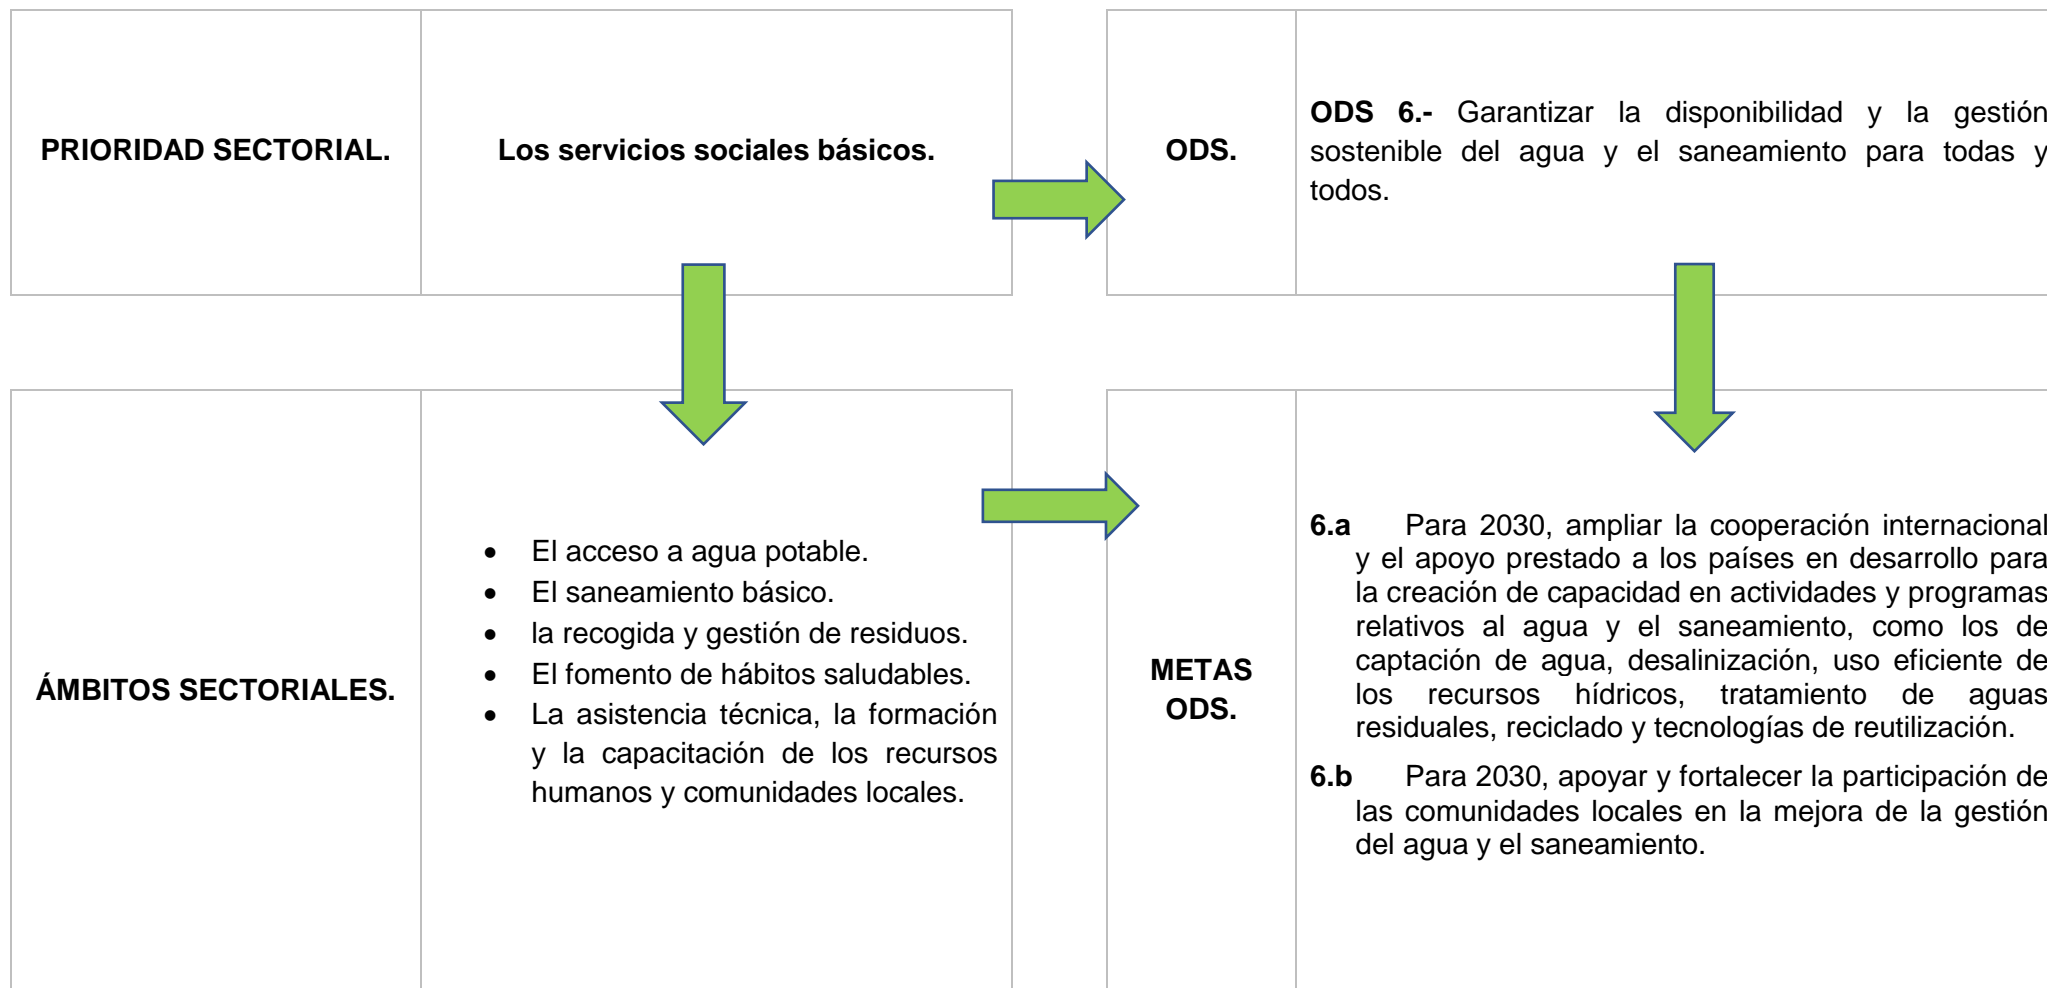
| PRIORIDAD SECTORIAL. | Los servicios sociales básicos. |
|---|---|

| ODS. | **ODS 6.-** Garantizar la disponibilidad y la gestión sostenible del agua y el saneamiento para todas y todos. |
|---|---|

| ÁMBITOS SECTORIALES. | • El acceso a agua potable. • El saneamiento básico. • la recogida y gestión de residuos. • El fomento de hábitos saludables. • La asistencia técnica, la formación y la capacitación de los recursos humanos y comunidades locales. |
|---|---|

| METAS ODS. | **6.a** Para 2030, ampliar la cooperación internacional y el apoyo prestado a los países en desarrollo para la creación de capacidad en actividades y programas relativos al agua y el saneamiento, como los de captación de agua, desalinización, uso eficiente de los recursos hídricos, tratamiento de aguas residuales, reciclado y tecnologías de reutilización. **6.b** Para 2030, apoyar y fortalecer la participación de las comunidades locales en la mejora de la gestión del agua y el saneamiento. |
|---|---|